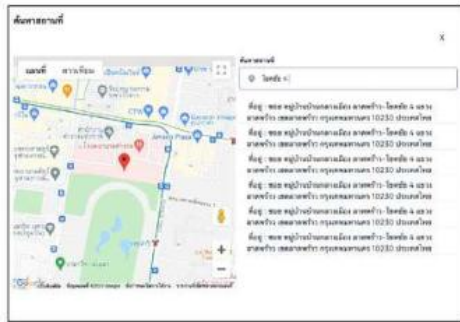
ค้นหาสถานที่

X

แผนที่ ดาวเทียม

ค้นหาสถานที่

โชคชัย 4|

ที่อยู่ : ซอย หมู่บ้านนครเคหะนิเวศ ลาดพร้าว-โชคชัย 4 แขวง ลาดพร้าว เขตลาดพร้าว กรุงเทพมหานคร 10230 ประเทศไทย

ที่อยู่ : ซอย หมู่บ้านนครเคหะนิเวศ ลาดพร้าว-โชคชัย 4 แขวง ลาดพร้าว เขตลาดพร้าว กรุงเทพมหานคร 10230 ประเทศไทย

ที่อยู่ : ซอย หมู่บ้านนครเคหะนิเวศ ลาดพร้าว-โชคชัย 4 แขวง ลาดพร้าว เขตลาดพร้าว กรุงเทพมหานคร 10230 ประเทศไทย

ที่อยู่ : ซอย หมู่บ้านนครเคหะนิเวศ ลาดพร้าว-โชคชัย 4 แขวง ลาดพร้าว เขตลาดพร้าว กรุงเทพมหานคร 10230 ประเทศไทย

ที่อยู่ : ซอย หมู่บ้านนครเคหะนิเวศ ลาดพร้าว-โชคชัย 4 แขวง ลาดพร้าว เขตลาดพร้าว กรุงเทพมหานคร 10230 ประเทศไทย

ที่อยู่ : ซอย หมู่บ้านนครเคหะนิเวศ ลาดพร้าว-โชคชัย 4 แขวง ลาดพร้าว เขตลาดพร้าว กรุงเทพมหานคร 10230 ประเทศไทย

Google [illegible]